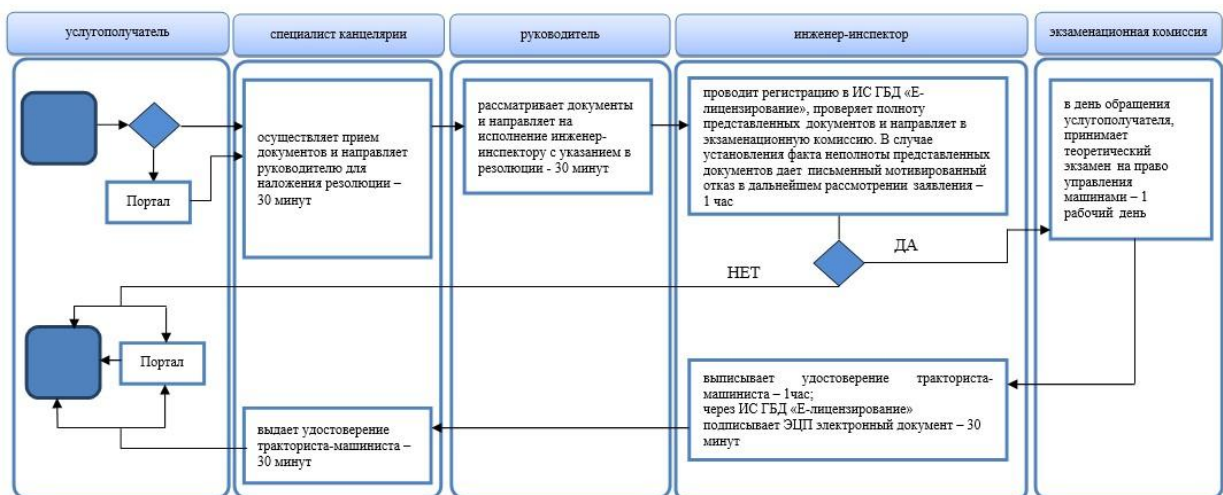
услугополучатель

специалист канцелярии

руководитель

инженер-инспектор

экзаменационная комиссия

Портал

осуществляет прием документов и направляет руководителю для наложения резолюции – 30 минут

рассматривает документы и направляет на исполнение инженер-инспектору с указанием в резолюции - 30 минут

проводит регистрацию в ИС ГБД «Е-лицензирование», проверяет полноту представленных документов и направляет в экзаменационную комиссию. В случае установления факта неполноты представленных документов дает письменный мотивированный отказ в дальнейшем рассмотрении заявления – 1 час

в день обращения услугополучателя, принимает теоретический экзамен на право управления машинами – 1 рабочий день

ДА

НЕТ

Портал

выписывает удостоверение тракториста-машиниста – 1час; через ИС ГБД «Е-лицензирование» подписывает ЭЦП электронный документ – 30 минут

выдает удостоверение тракториста-машиниста – 30 минут